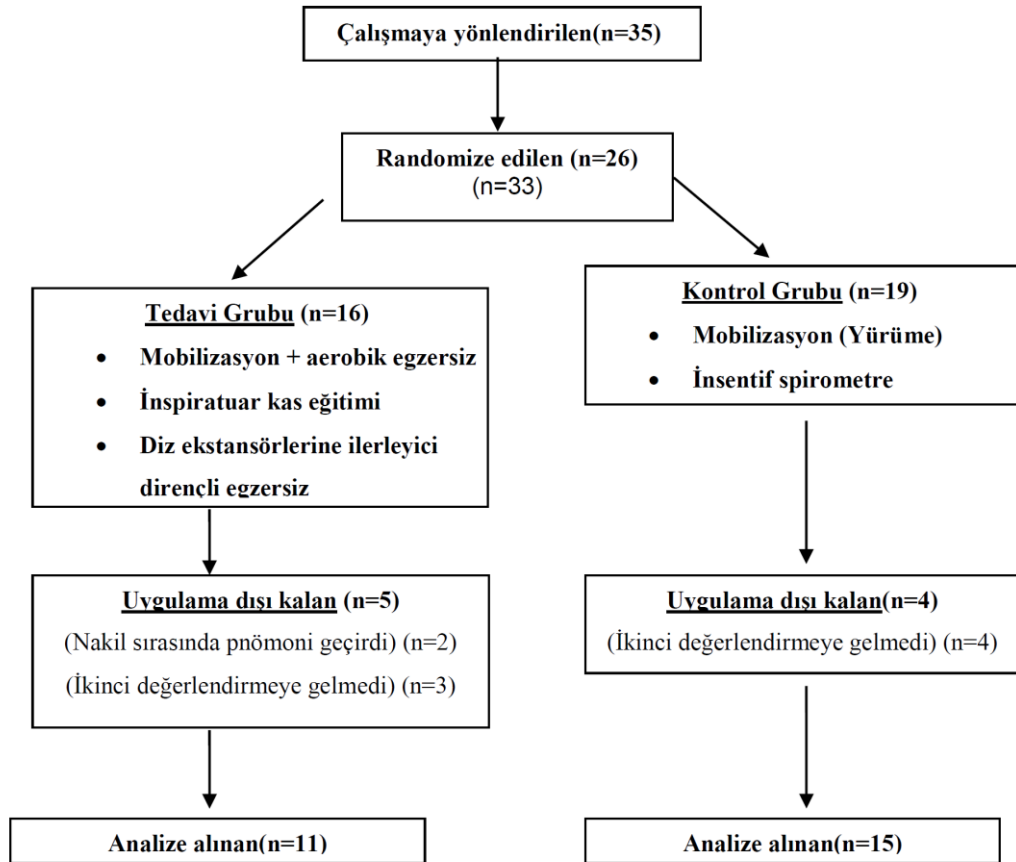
Çalışmaya yönlendirilen(n=35)

Randomize edilen (n=26)
(n=33)

Tedavi Grubu (n=16)

- Mobilizasyon + aerobik egzersiz
- İnspiratuar kas eğitimi
- Diz ekstansörlerine ilerleyici dirençli egzersiz

Kontrol Grubu (n=19)

- Mobilizasyon (Yürüme)
- İnsentif spirometre

Uygulama dışı kalan (n=5)
(Nakil sırasında pnömoni geçirdi) (n=2)
(İkinci değerlendirmeye gelmedi) (n=3)

Uygulama dışı kalan(n=4)
(İkinci değerlendirmeye gelmedi) (n=4)

Analize alınan(n=11)

Analize alınan(n=15)